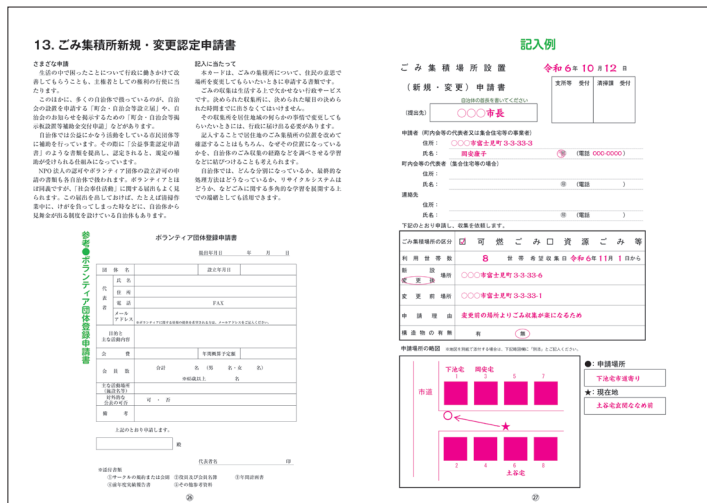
13. ごみ集積所新規・変更認定申請書

さまざな申請

生活の中で困ったことについて行政に働きかけて改善してもらうことも、主権者としての権利の行使に当たります。

このほかに、多くの自治体で扱っているのが、自治会の設置を申請する「町会・自治会等設立届」や、自治会の掲示板を設置するための「町会・自治会等掲示板設置等補助金交付申請」などがあります。

自治体では公益になる活動をしている市民団体等に補助を行っています。その際に「公益事業認定申請書」のような書類を提出し、認定されると、補完の補助が受けられる仕組みになっています。

NPO 法人の認証やボランティア団体の設立許可申請の書類も自治体で扱われます。ボランティアとは saturated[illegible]「社会奉仕活動」に関する届出もよく見られます。現在ではほとんどないようですが、自治体が保険をかけておくことで、けがを負ってしまった時などに、自治体から見舞金が出る制度を設けている自治体もあります。

記入に当たって

本カードは、ごみの集積所について、住民の意思で場所を変更してもらいたいときに申請する書類です。

ごみの収集は生活する上で欠かせない行政サービスです。決められた収集所に、決められた曜日の決められた時間に出さなければなりません。

収集所を新設・変更したい場合、申請の際に住民の合意を得ておくことで、行政に届け出る必要があります。

記入するうえで居住地のごみ集積所の位置を改めて確認することはもちろん、なぜその位置になっているかを、自治体のごみ収集の経路なども調べてみると、色々と見えてくるでしょう。

自治体では、どんなか分別になっているか、最終的な処理方法はどうなっているか、リサイクルシステムはどうか、なども調べると、より身近な問題として考えられるでしょう。

参考●ボランティア団体登録申請書

ボランティア団体登録申請書

提出年月日　　年　　月　　日

| 団体名 | | 設立年月日 | |
|---|---|---|---|
| 代表者 | 氏名 | | |
| | 住所 | | |
| | 電話 | FAX | |
| | メールアドレス | | |
| 活動と主な活動内容 | | | |
| 会費 | | 年度概算予定額 | |
| 会員数 | 合計　名（男　名・女　名） | | |
| 主な活動場所（地区名等） | | | |
| 対外的な会合の可否 | 可・否 | | |
| 備考 | | | |

上記のとおり申請します。

殿

代表者名　　　　印

※添付書類
①サークルの規約または会則　②役員及び会員名簿　③年間活動計画
④前年度活動報告書

26

記入例

ごみ集積場所設置（新規・変更）申請書

令和6年10月12日

自治体の首長を書いてください

（提出先）○○○市長

| 支所等 | 受付 | 清掃課 | 受付 |
|---|---|---|---|

申請者（町内会等の代表者又は集合住宅等の事業者）
住所：○○○市富士見町3-3-33-3
氏名：岡史鶏子　㊞　（電話 000-0000）
町内会等の代表者（集合住宅等の場合）
住所：
氏名：　㊞　（電話　　）
清掃先
住所：
氏名：　㊞　（電話　　）

下記のとおり申請し、収集を依頼します。

| ごみ集積場所の区分 | ㊀可燃　ごみ　口資源ごみ等 |
|---|---|
| 利用世帯数 | 8 世帯　希望収集日 令和6年11月1日から |
| 新設・変更後　場所 | ○○○市富士見町3-33-6 |
| 変更前 | ○○○市富士見町3-33-1 |
| 理由 | 変更前の場所よりごみ収集が楽になるため |
| 構造物の有無 | 有・無 |

申請場所の略図　※地図を利用で提出する場合は、下記範囲に「別添」とご記入ください。

市道
下池宅　岡史宅
5　6　7
1　2　4　8
土谷宅

●：申請場所
下池宅市道寄り
★：現在地
土谷宅玄関なめ前

27